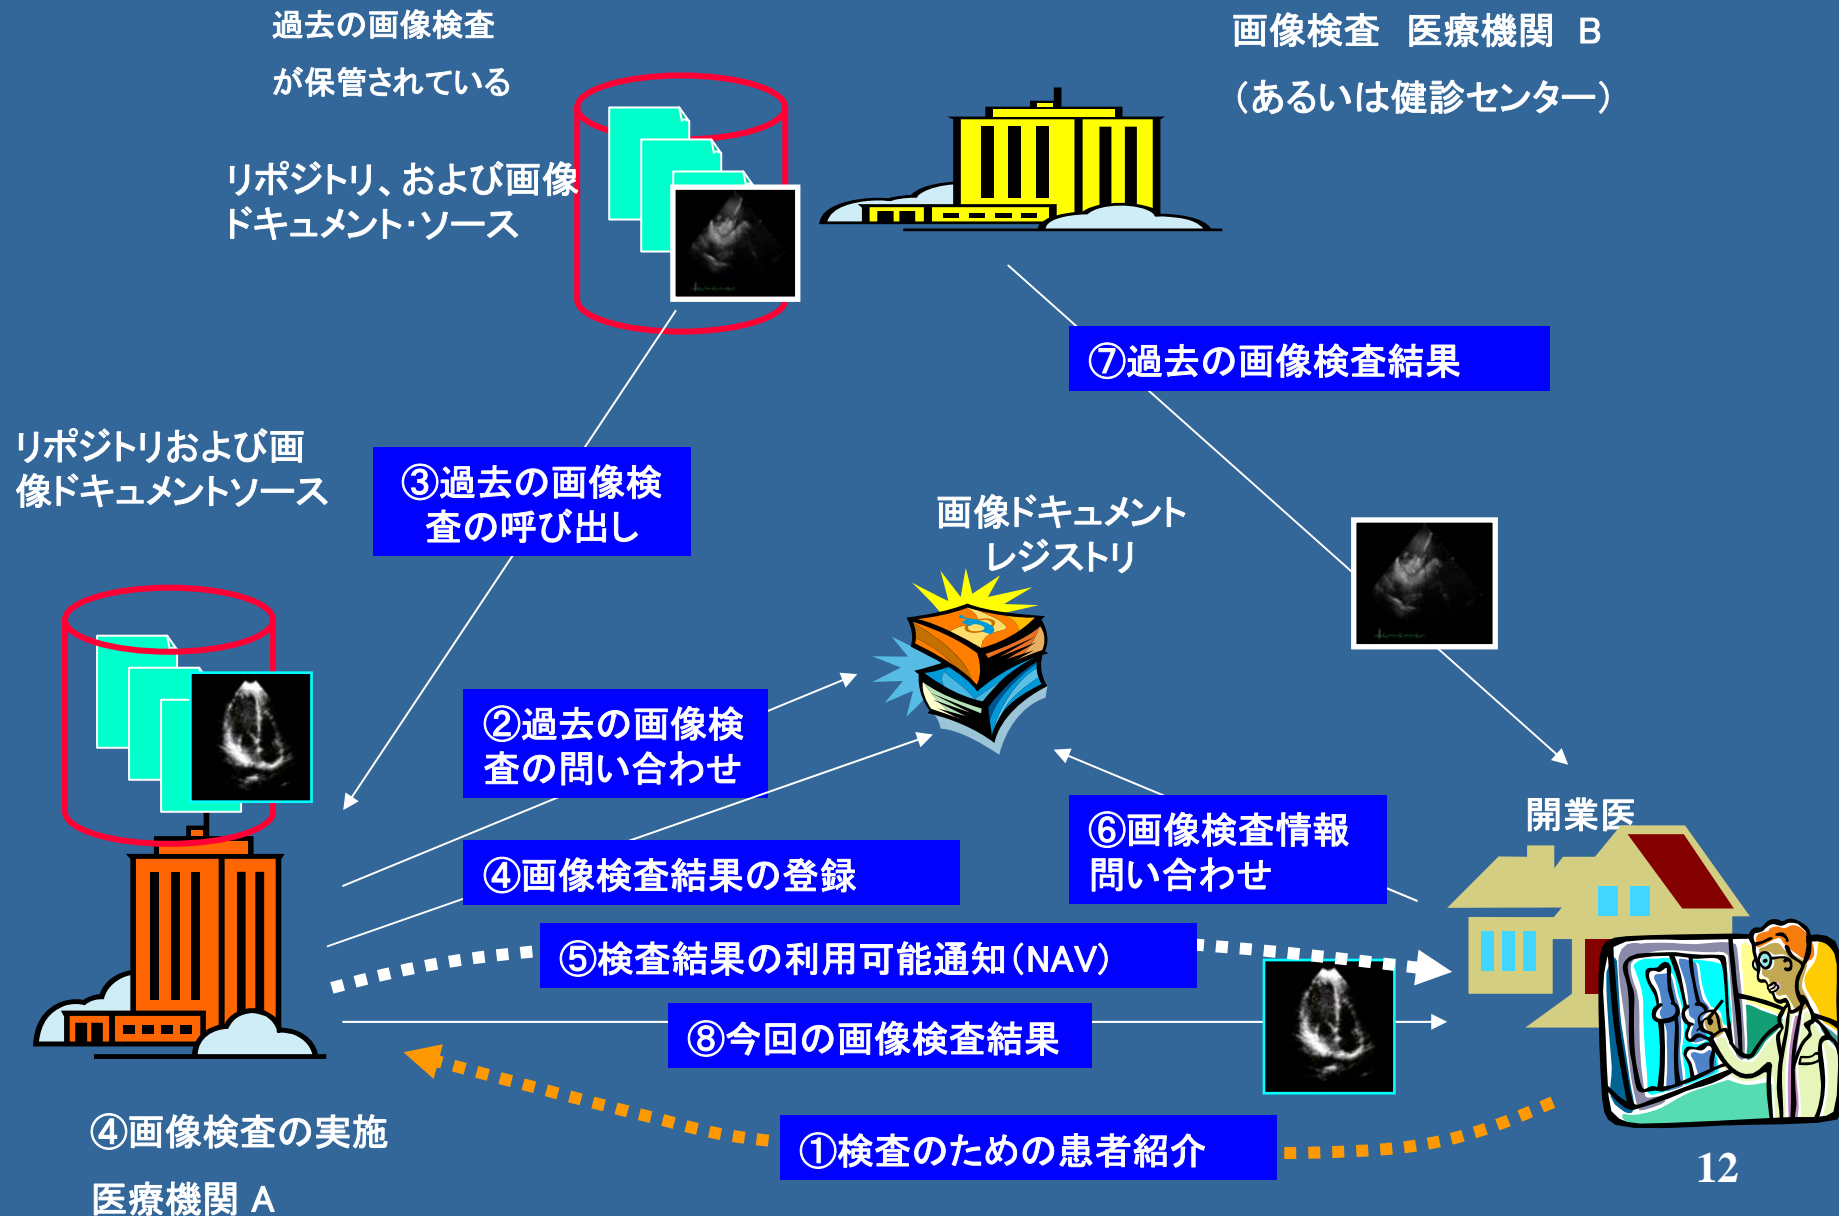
過去の画像検査
が保管されている

画像検査　医療機関　B
（あるいは健診センター）

リポジトリ、および画像
ドキュメント･ソース

⑦過去の画像検査結果

リポジトリおよび画
像ドキュメントソース

③過去の画像検
査の呼び出し

画像ドキュメント
レジストリ

②過去の画像検
査の問い合わせ

④画像検査結果の登録

⑥画像検査情報
問い合わせ

開業医

⑤検査結果の利用可能通知（NAV）

⑧今回の画像検査結果

④画像検査の実施

①検査のための患者紹介

医療機関 A

12